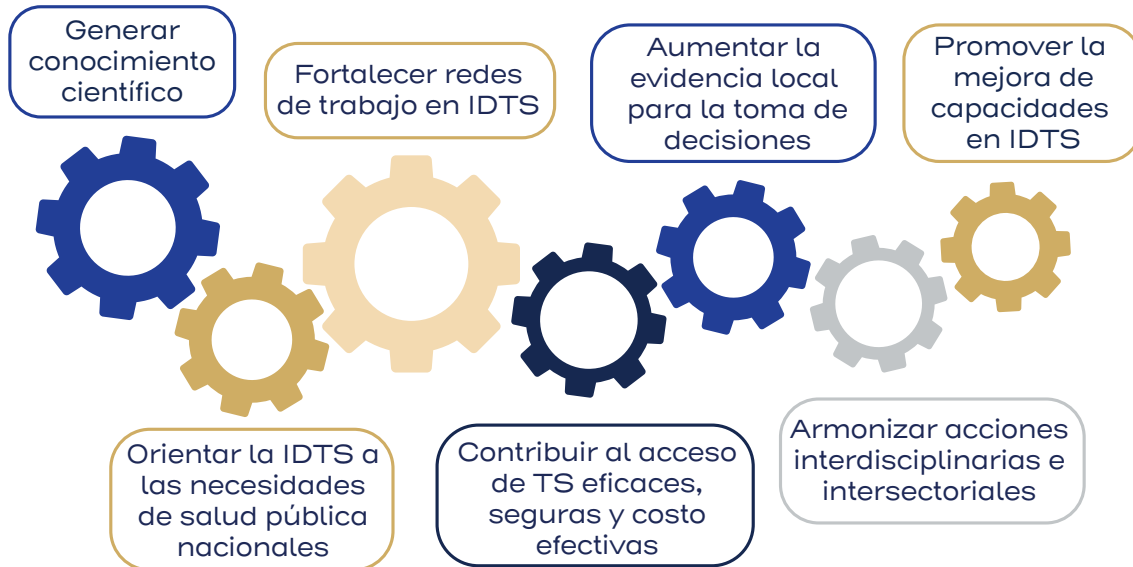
Generar conocimiento científico

Fortalecer redes de trabajo en IDTS

Aumentar la evidencia local para la toma de decisiones

Promover la mejora de capacidades en IDTS

Orientar la IDTS a las necesidades de salud pública nacionales

Contribuir al acceso de TS eficaces, seguras y costo efectivas

Armonizar acciones interdisciplinarias e intersectoriales